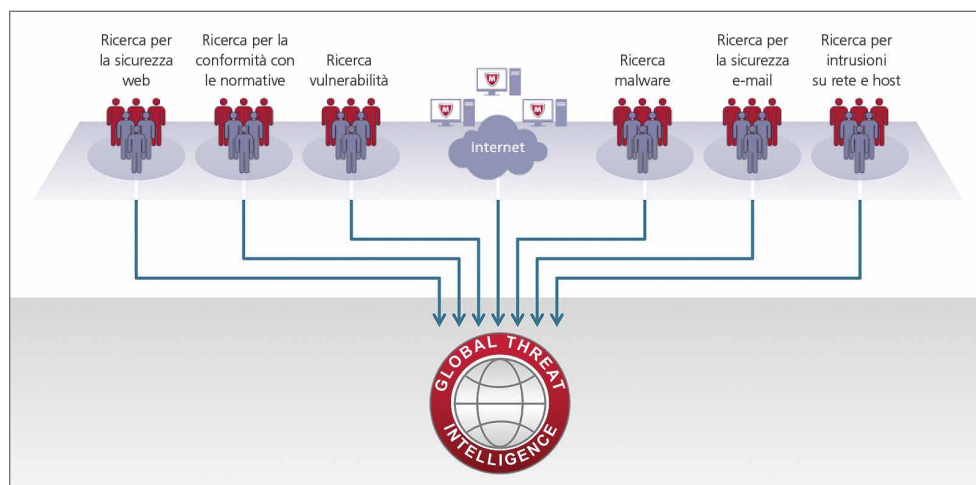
Ricerca per la sicurezza web

Ricerca per la conformità con le normative

Ricerca vulnerabilità

Internet

Ricerca malware

Ricerca per la sicurezza e-mail

Ricerca per intrusioni su rete e host

GLOBAL THREAT INTELLIGENCE